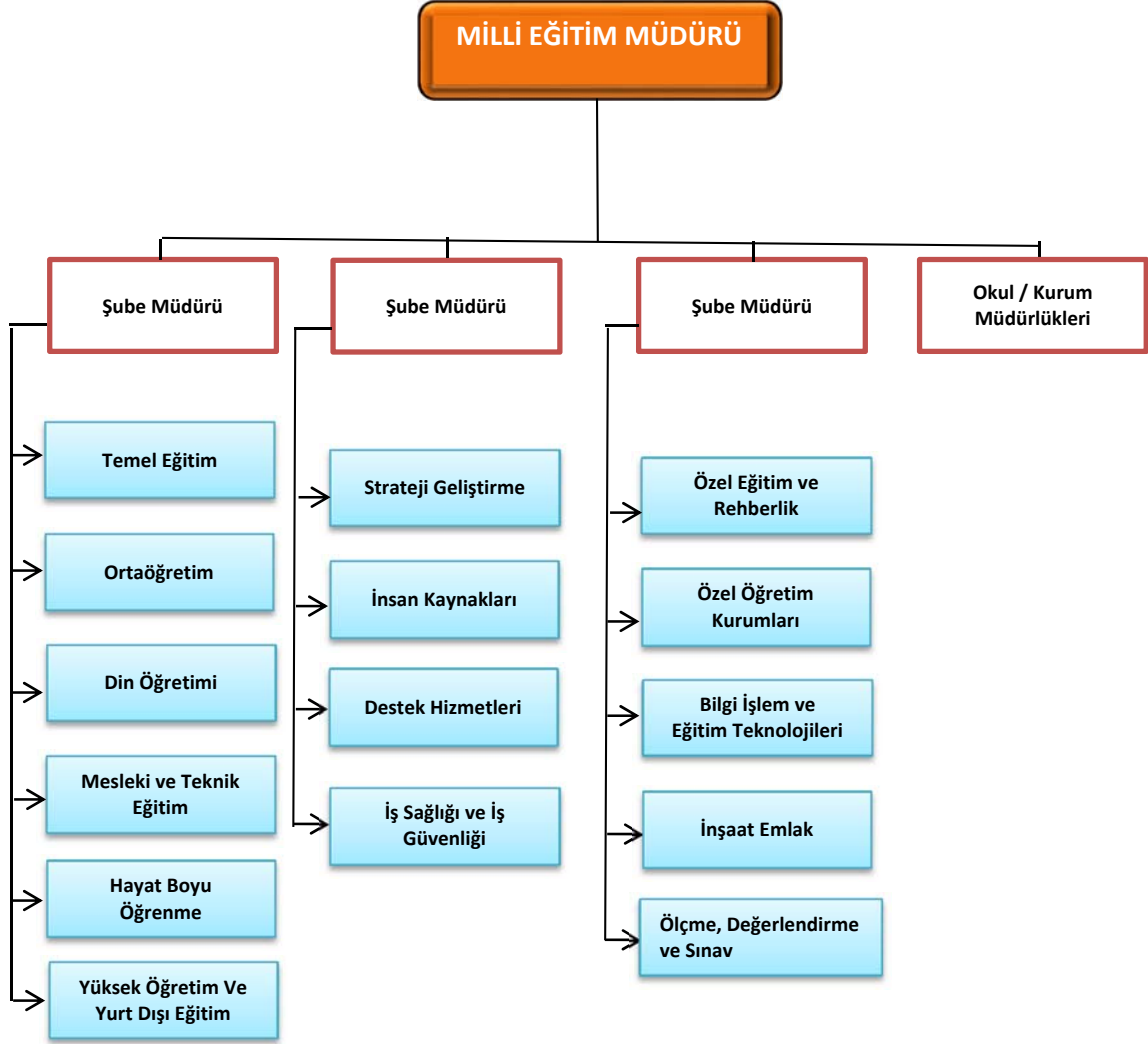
MİLLİ EĞİTİM MÜDÜRÜ

Şube Müdürü

Temel Eğitim

Ortaöğretim

Din Öğretimi

Mesleki ve Teknik Eğitim

Hayat Boyu Öğrenme

Yüksek Öğretim Ve Yurt Dışı Eğitim

Şube Müdürü

Strateji Geliştirme

İnsan Kaynakları

Destek Hizmetleri

İş Sağlığı ve İş Güvenliği

Şube Müdürü

Özel Eğitim ve Rehberlik

Özel Öğretim Kurumları

Bilgi İşlem ve Eğitim Teknolojileri

İnşaat Emlak

Ölçme, Değerlendirme ve Sınav

Okul / Kurum Müdürlükleri